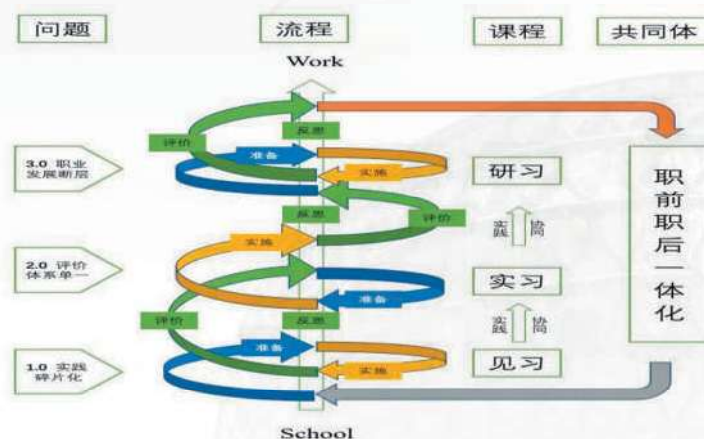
问题

流程

课程

共同体

Work

3.0 职业发展断层

2.0 评价体系单一

1.0 实践碎片化

评价
准备
反思
实施
反思
评价
实施
评价
准备
反思
准备
实施

研习
实践 协同
实习
实践 协同
见习

职前职后一体化

School